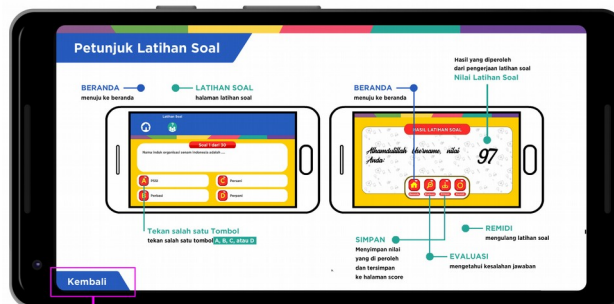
Petunjuk Latihan Soal

BERANDA
menuju ke beranda

LATIHAN SOAL
halaman latihan soal

Latihan Soal

Soal 1 dari 30

Nama induk organisasi senam Indonesia adalah ....

A. FIGI
B. Persani
C. Porbasi
D. Perpani

Tekan salah satu Tombol
tekan salah satu tombol A, B, C, atau D

BERANDA
menuju ke beranda

Hasil yang diperoleh dari pengerjaan latihan soal
Nilai Latihan Soal

HASIL LATIHAN SOAL

Alhamdulillah, ikerinane, nilai Anda:

97

SIMPAN
Menyimpan nilai yang di peroleh dan tersimpan ke halaman score

EVALUASI
mengetahui kesalahan jawaban

REMIDI
mengulang latihan soal

Kembali